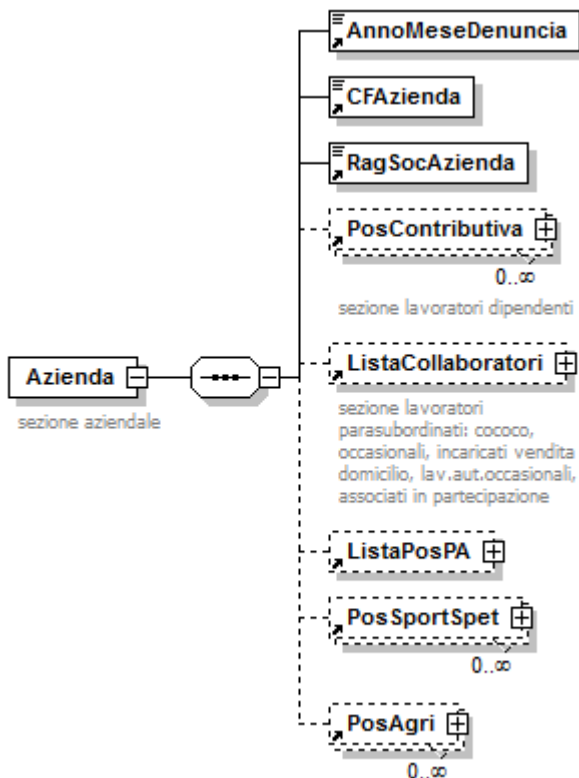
Azienda

sezione aziendale

AnnoMeseDenuncia

CFAzienda

RagSocAzienda

PosContributiva

0..∞

sezione lavoratori dipendenti

ListaCollaboratori

sezione lavoratori parasubordinati: cococo, occasionali, incaricati vendita domicilio, lav.aut.occasionali, associati in partecipazione

ListaPosPA

PosSportSpet

0..∞

PosAgri

0..∞